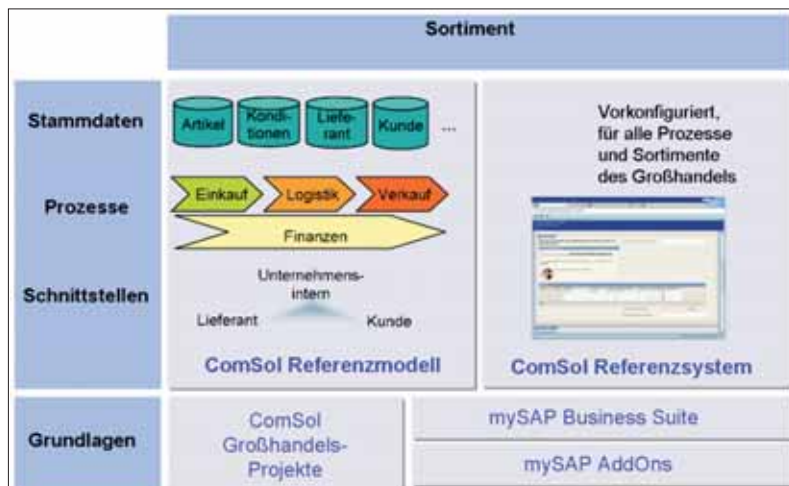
Sortiment

Stammdaten

Prozesse

Schnittstellen

Artikel

Konditionen

Lieferant

Kunde

...

Einkauf

Logistik

Verkauf

Finanzen

Unternehmensintern

Lieferant

Kunde

ComSol Referenzmodell

Vorkonfiguriert, für alle Prozesse und Sortimente des Großhandels

ComSol Referenzsystem

Grundlagen

ComSol Großhandels-Projekte

mySAP Business Suite

mySAP AddOns